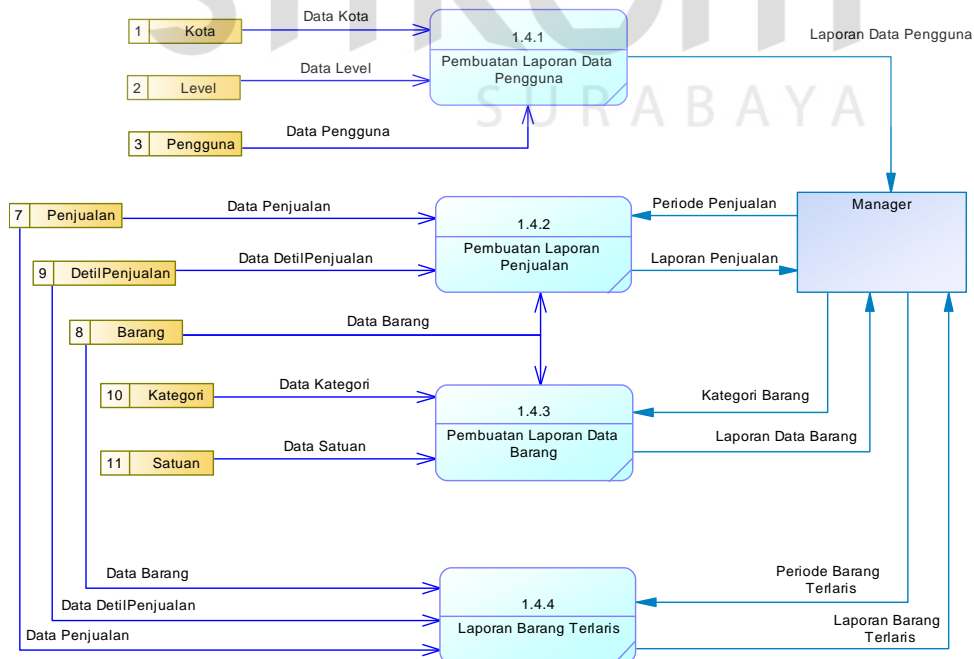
1 Kota
Data Kota
2 Level
Data Level
3 Pengguna
Data Pengguna
1.4.1
Pembuatan Laporan Data Pengguna
Laporan Data Pengguna
SURABAYA
7 Penjualan
Data Penjualan
9 DetilPenjualan
Data DetilPenjualan
1.4.2
Pembuatan Laporan Penjualan
Periode Penjualan
Laporan Penjualan
Manager
8 Barang
Data Barang
10 Kategori
Data Kategori
11 Satuan
Data Satuan
1.4.3
Pembuatan Laporan Data Barang
Kategori Barang
Laporan Data Barang
Data Barang
Data DetilPenjualan
Data Penjualan
1.4.4
Laporan Barang Terlaris
Periode Barang Terlaris
Laporan Barang Terlaris